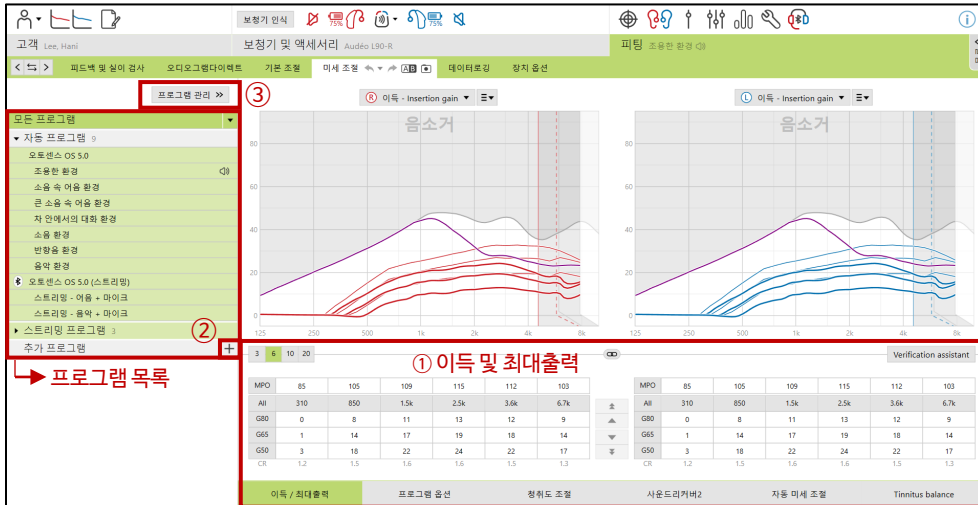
보청기 인식

75%

75%

고객 Lee, Hani

보청기 및 액세서리 Audéo L90-R

피팅 조용한 환경

피드백 및 실이 검사 오디오그램다이렉트 기본 조절 미세 조절 데이터로깅 장치 옵션

프로그램 관리 ③

R 이득 - Insertion gain

L 이득 - Insertion gain

모든 프로그램

자동 프로그램 9

오토센스 OS 5.0

조용한 환경

소음 속 어음 환경

큰 소음 속 어음 환경

차 안에서의 대화 환경

소음 환경

반향음 환경

음악 환경

오토센스 OS 5.0 (스트리밍)

스트리밍 - 어음 + 마이크

스트리밍 - 음악 + 마이크

스트리밍 프로그램 3

추가 프로그램 ② +

→ 프로그램 목록

음소거

80

60

40

20

0

125 250 500 1k 2k 4k 8k

음소거

80

60

40

20

0

125 250 500 1k 2k 4k 8k

3 6 10 20

① 이득 및 최대출력

Verification assistant

| MPO | 85 | 105 | 109 | 115 | 112 | 103 |
|---|---|---|---|---|---|---|
| All | 310 | 850 | 1.5k | 2.5k | 3.6k | 6.7k |
| G80 | 0 | 8 | 11 | 13 | 12 | 9 |
| G65 | 1 | 14 | 17 | 19 | 18 | 14 |
| G50 | 3 | 18 | 22 | 24 | 22 | 17 |
| CR | 1.2 | 1.5 | 1.6 | 1.6 | 1.5 | 1.3 |

| MPO | 85 | 105 | 109 | 115 | 112 | 103 |
|---|---|---|---|---|---|---|
| All | 310 | 850 | 1.5k | 2.5k | 3.6k | 6.7k |
| G80 | 0 | 8 | 11 | 13 | 12 | 9 |
| G65 | 1 | 14 | 17 | 19 | 18 | 14 |
| G50 | 3 | 18 | 22 | 24 | 22 | 17 |
| CR | 1.2 | 1.5 | 1.6 | 1.6 | 1.5 | 1.3 |

이득 / 최대출력 프로그램 옵션 청취도 조절 사운드리커버2 자동 미세 조절 Tinnitus balance